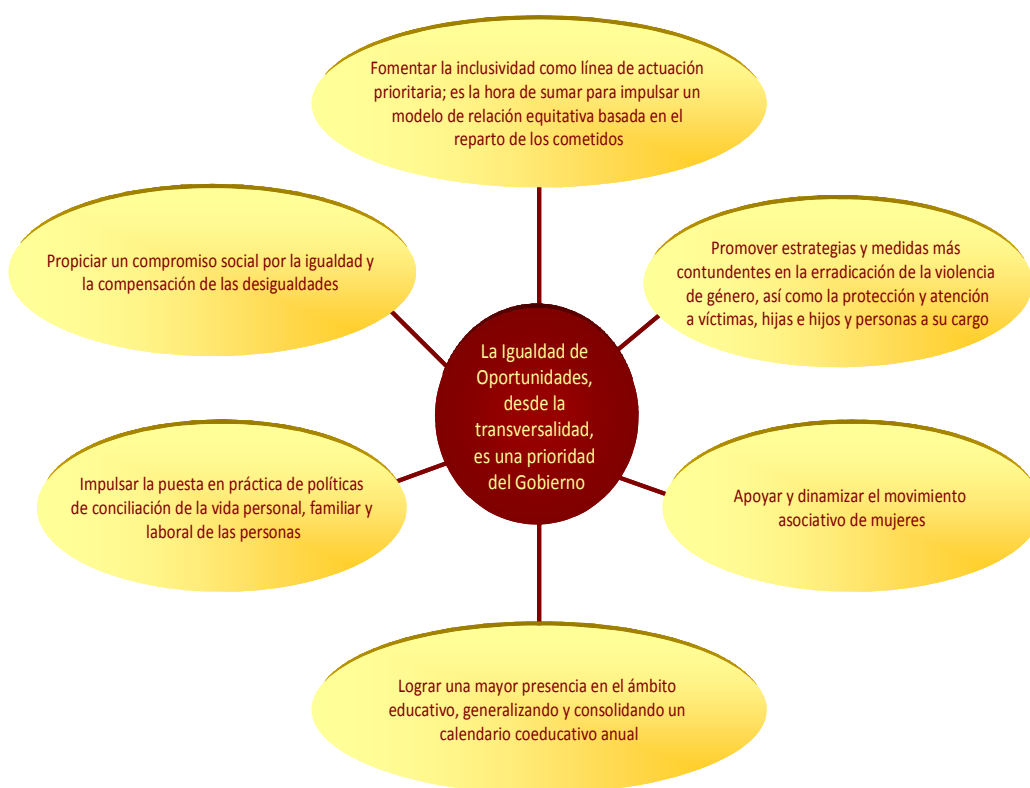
Fomentar la inclusividad como línea de actuación prioritaria; es la hora de sumar para impulsar un modelo de relación equitativa basada en el reparto de los cometidos

Propiciar un compromiso social por la igualdad y la compensación de las desigualdades

Promover estrategias y medidas más contundentes en la erradicación de la violencia de género, así como la protección y atención a víctimas, hijas e hijos y personas a su cargo

La Igualdad de Oportunidades, desde la transversalidad, es una prioridad del Gobierno

Impulsar la puesta en práctica de políticas de conciliación de la vida personal, familiar y laboral de las personas

Apoyar y dinamizar el movimiento asociativo de mujeres

Lograr una mayor presencia en el ámbito educativo, generalizando y consolidando un calendario coeducativo anual